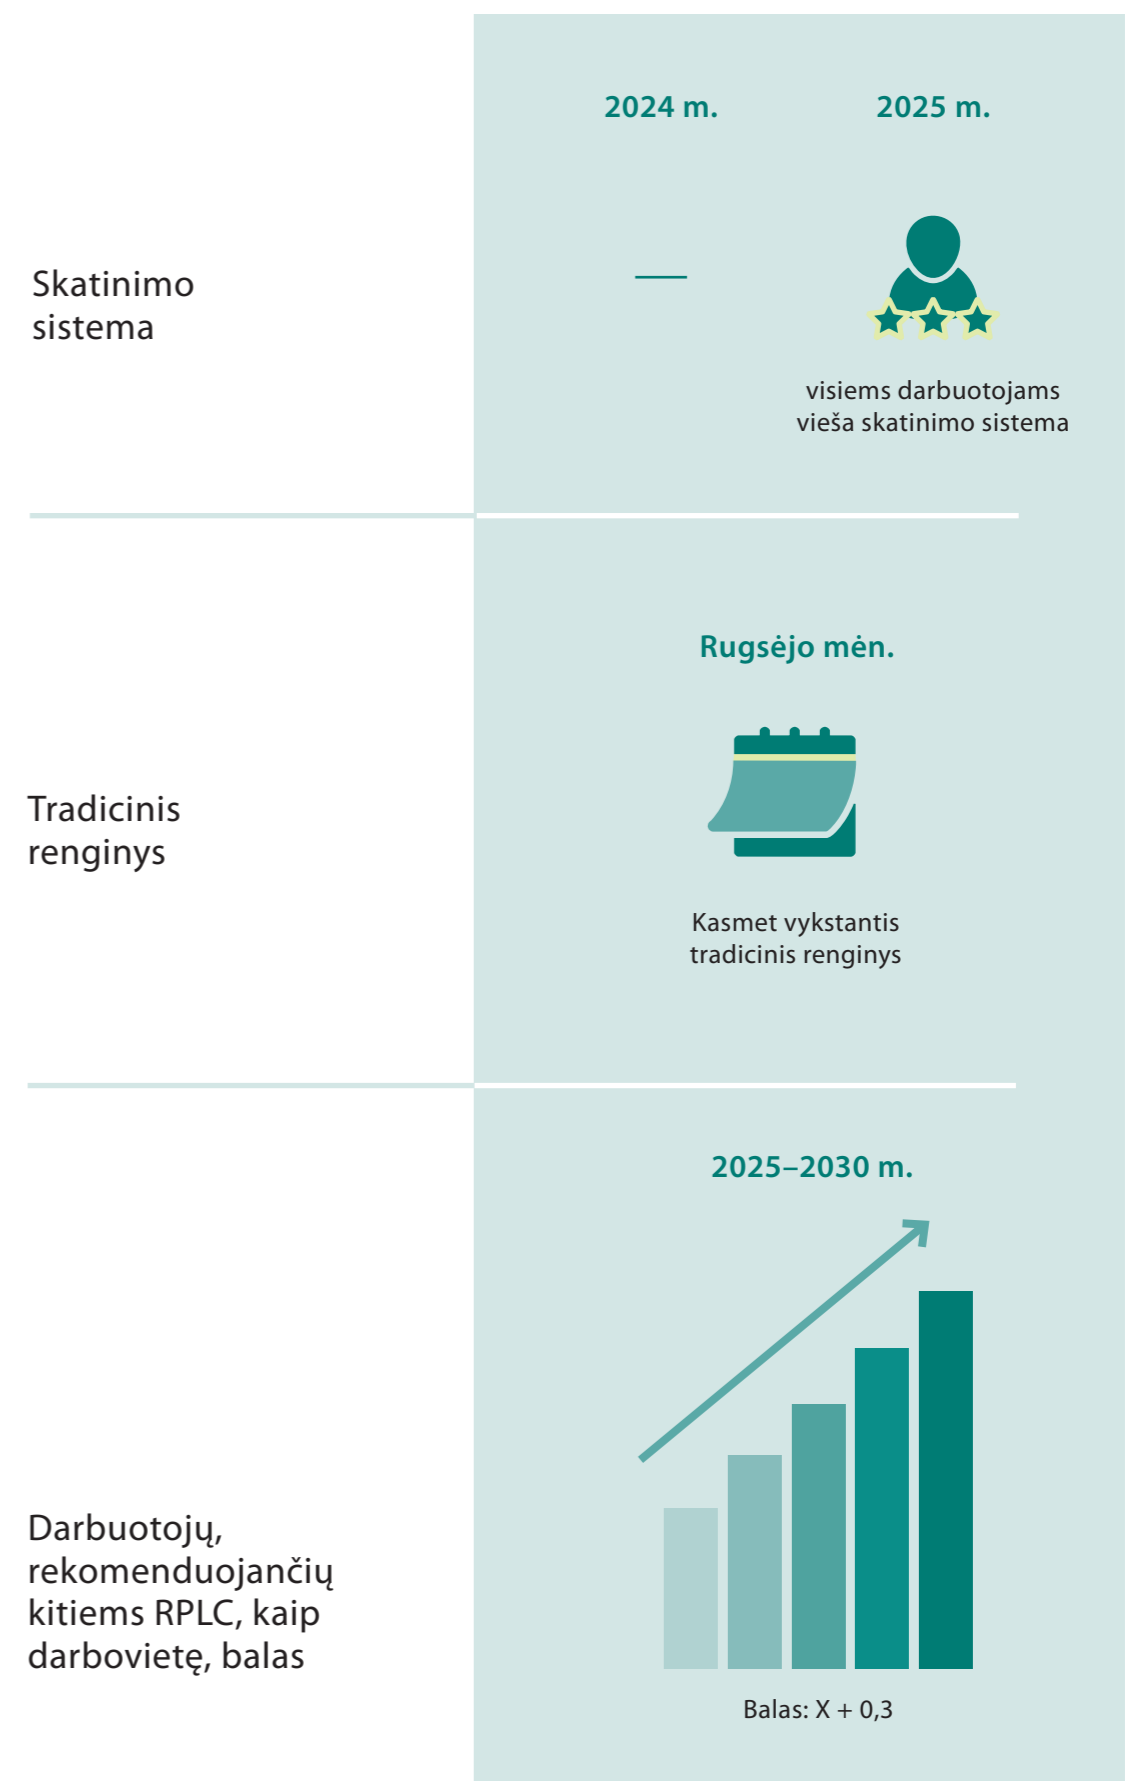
2024 m.

2025 m.

Skatinimo sistema

—

visiems darbuotojams vieša skatinimo sistema

Rugsėjo mėn.

Tradicinis renginys

Kasmet vykstantis tradicinis renginys

2025–2030 m.

Darbuotojų, rekomenduojančių kitiems RPLC, kaip darbovietę, balas

Balas: X + 0,3